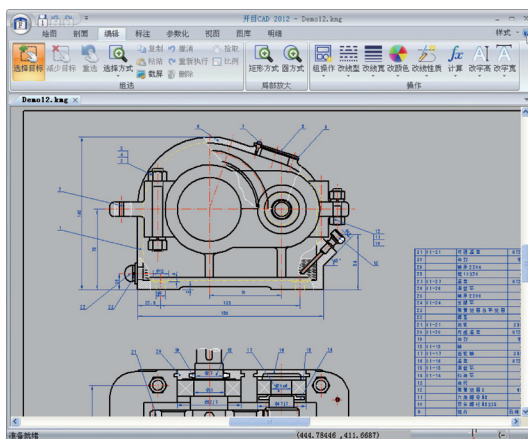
开目CAD 2012 - Demo12.kmg

绘图 剖图 编辑 标注 参数化 视图 图库 明细

样式

选择目标 减少目标 重选 选择方式 复制 撤消 指形 粘贴 重新执行 比例 裁剪 删除

组选

矩形方式 圆方式

局部放大

组操作 改线型 改线宽 改颜色 改线性质 计算 改字高 改字宽

操作

Demo12.kmg

准备就绪 (444.78446 ,411.6687)